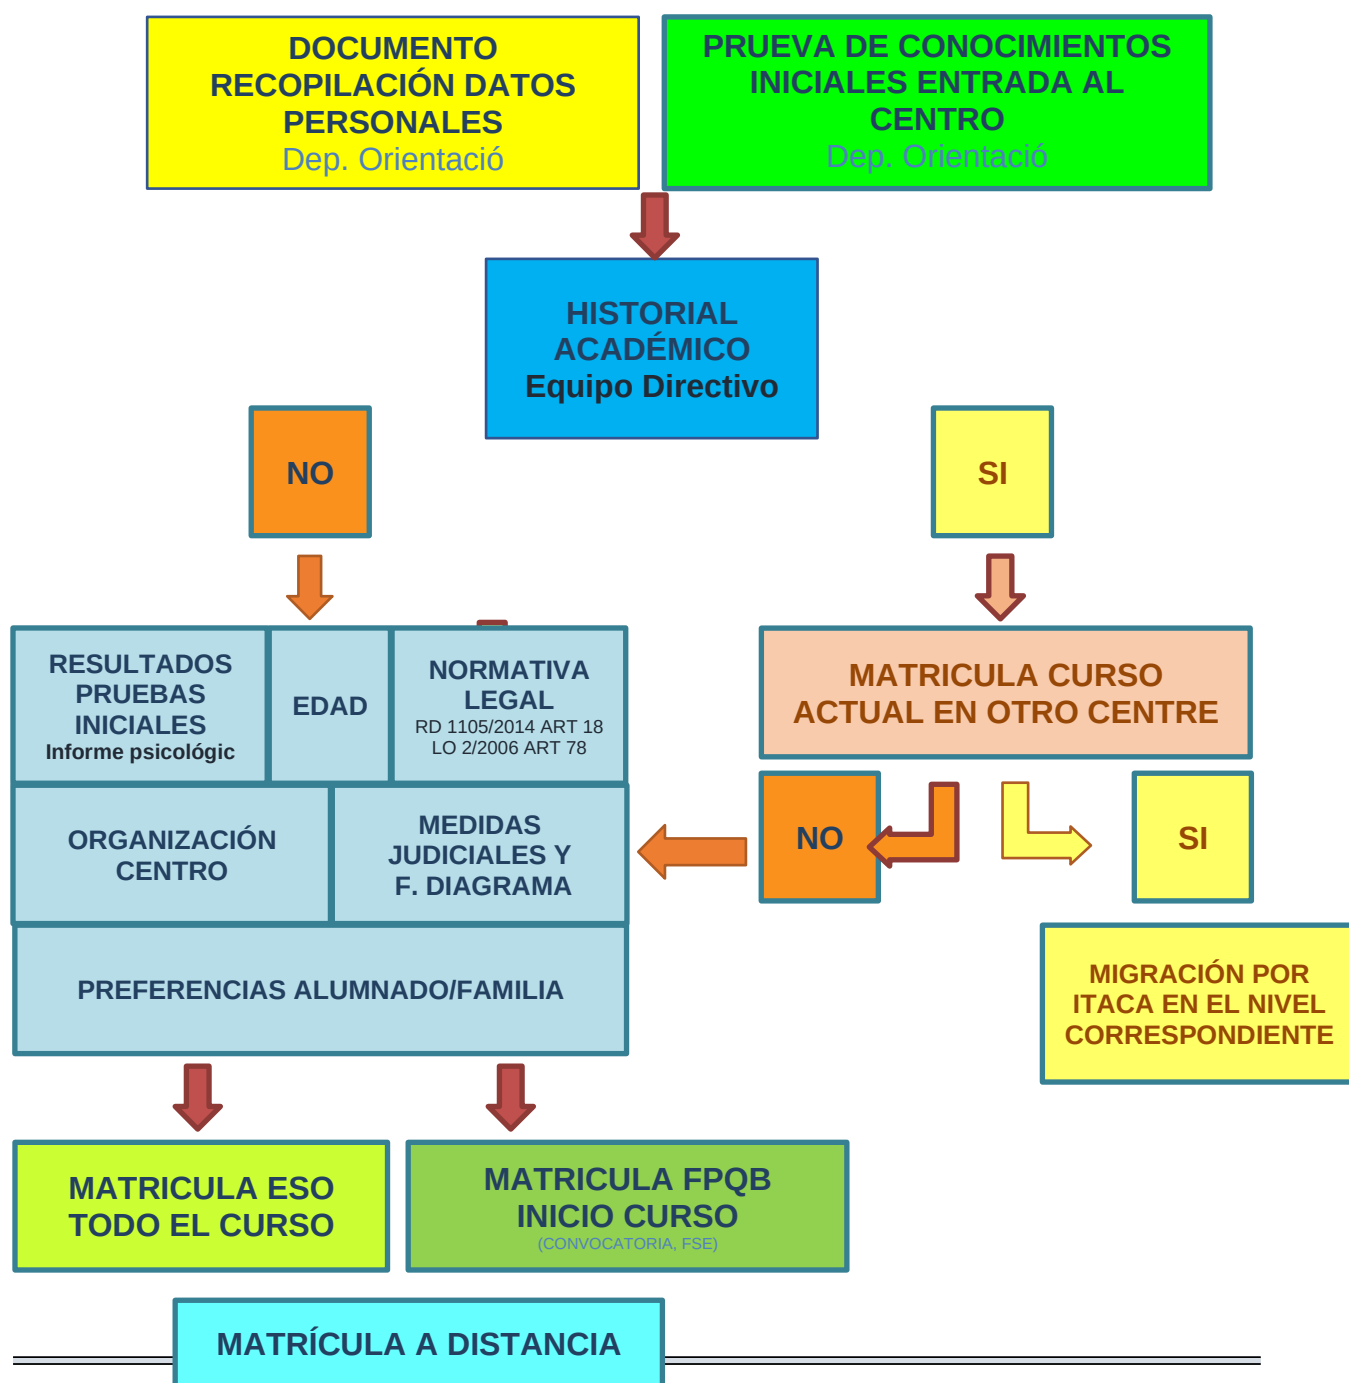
DOCUMENTO RECOPILACIÓN DATOS PERSONALES
Dep. Orientació

PRUEVA DE CONOCIMIENTOS INICIALES ENTRADA AL CENTRO
Dep. Orientació

HISTORIAL ACADÉMICO
Equipo Directivo

NO

SI

RESULTADOS PRUEBAS INICIALES
Informe psicològic

EDAD

NORMATIVA LEGAL
RD 1105/2014 ART 18
LO 2/2006 ART 78

MATRICULA CURSO ACTUAL EN OTRO CENTRE

ORGANIZACIÓN CENTRO

MEDIDAS JUDICIALES Y F. DIAGRAMA

NO

SI

PREFERENCIAS ALUMNADO/FAMILIA

MIGRACIÓN POR ITACA EN EL NIVEL CORRESPONDIENTE

MATRICULA ESO TODO EL CURSO

MATRICULA FPQB INICIO CURSO
(CONVOCATORIA, FSE)

MATRÍCULA A DISTANCIA